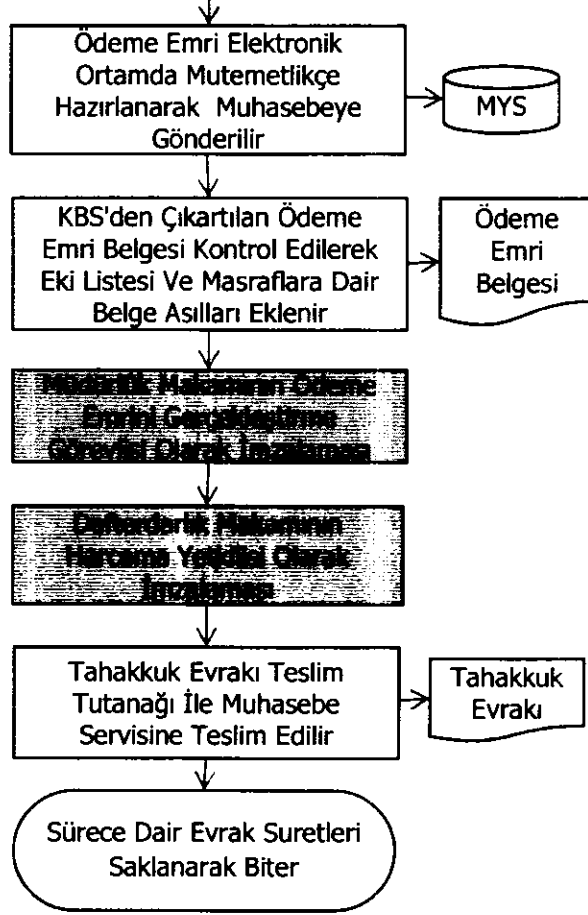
Ödeme Emri Elektronik Ortamda Mutemetlikçe Hazırlanarak Muhasebeye Gönderilir

MYS

KBS'den Çıkartılan Ödeme Emri Belgesi Kontrol Edilerek Eki Listesi Ve Masraflara Dair Belge Asılları Eklenir

Ödeme Emri Belgesi

Müdürlük Makamının Ödeme Emrini Gerçekleştirme Görevlisi Olarak İmzalaması

Defterdarlık Makamının Harcama Yetkilisi Olarak İmzalaması

Tahakkuk Evrakı Teslim Tutanağı İle Muhasebe Servisine Teslim Edilir

Tahakkuk Evrakı

Sürece Dair Evrak Suretleri Saklanarak Biter